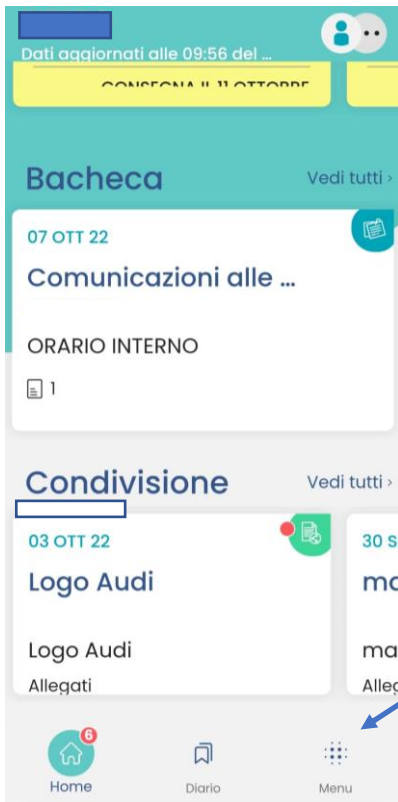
Dati aggiornati alle 09:56 del ...

CONSEGNA IL 11 OTTOBRE

Bacheca

Vedi tutti ›

07 OTT 22

Comunicazioni alle ...

ORARIO INTERNO

1

Condivisione

Vedi tutti ›

03 OTT 22

Logo Audi

Logo Audi

Allegati

30 S

ma

ma

Alleg

6

Home

Diario

Menu